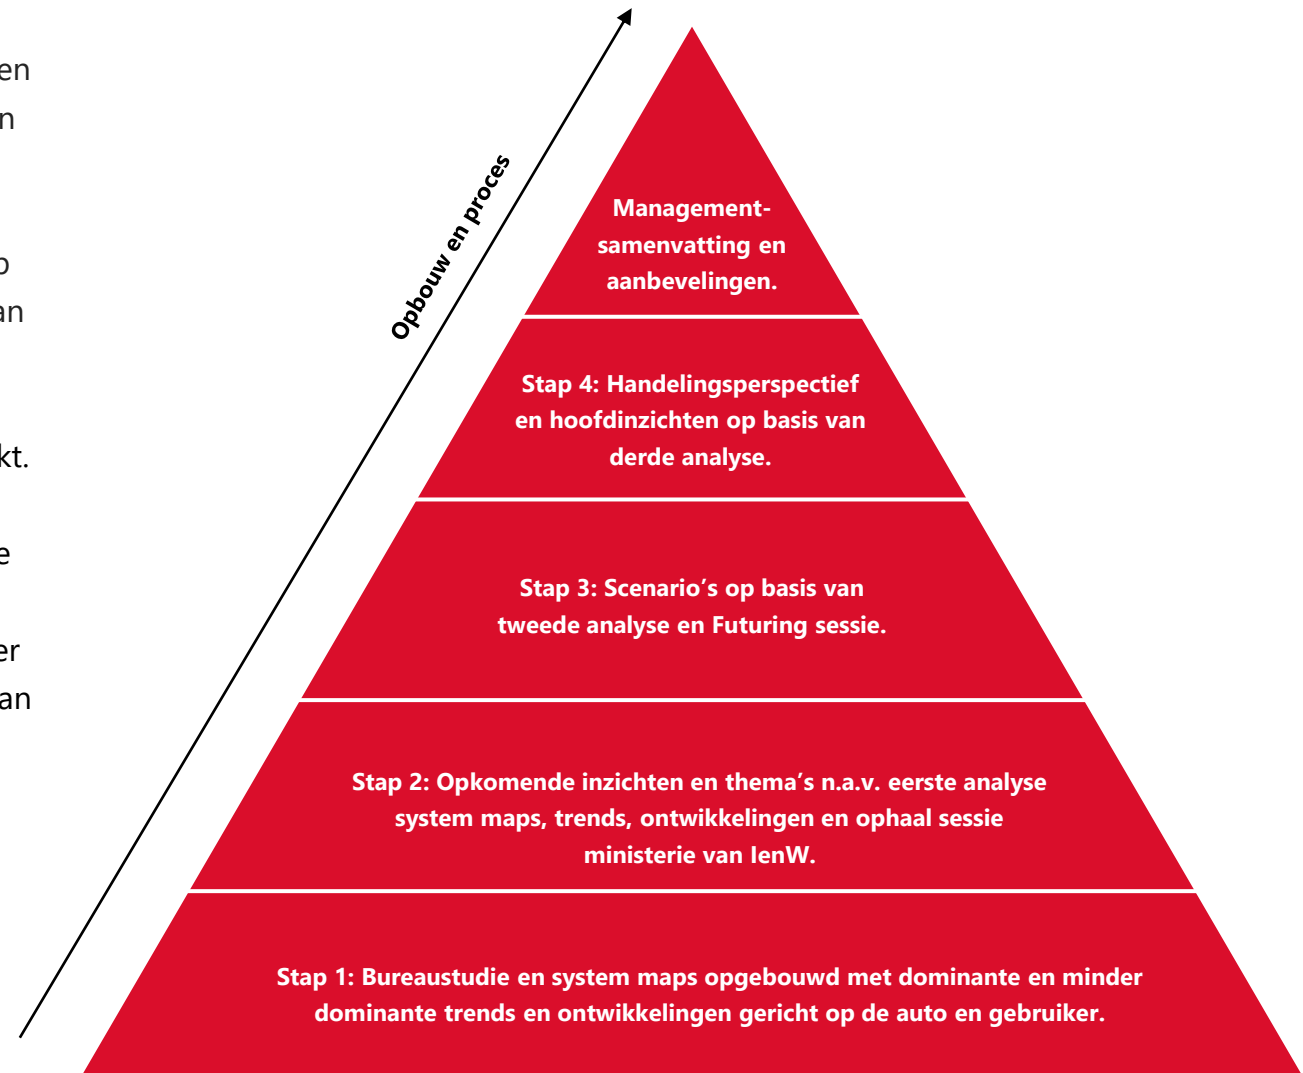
en
n

o
an

kt.

e

er
an

Opbouw en proces

Managementsamenvatting en aanbevelingen.

Stap 4: Handelingsperspectief en hoofdinzichten op basis van derde analyse.

Stap 3: Scenario's op basis van tweede analyse en Futuring sessie.

Stap 2: Opkomende inzichten en thema's n.a.v. eerste analyse system maps, trends, ontwikkelingen en ophaal sessie ministerie van IenW.

Stap 1: Bureaustudie en system maps opgebouwd met dominante en minder dominante trends en ontwikkelingen gericht op de auto en gebruiker.